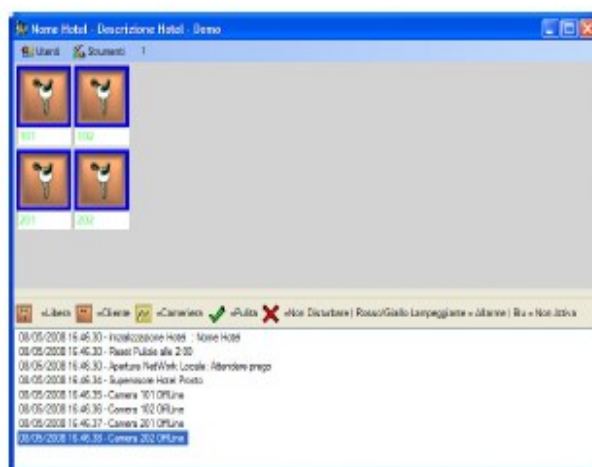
Nome Hotel - Descrizione Hotel - Demo

Utenti Strumenti ?

101 102

201 202

=Libera =Cliente =Cameriera =Pulita =Non Disturbare | Rosso/Giallo Lampeggiante = Allarme | Blu = Non Attiva

08/05/2008 16.46.30 - Inizializzazione Hotel : Nome Hotel
08/05/2008 16.46.30 - Reset Pulizie alle 2:00
08/05/2008 16.46.30 - Apertura NetWork Locale: Attendere prego
08/05/2008 16.46.34 - Supervisore Hotel Pronto
08/05/2008 16.46.35 - Camera 101 OffLine
08/05/2008 16.46.36 - Camera 102 OffLine
08/05/2008 16.46.37 - Camera 201 OffLine
08/05/2008 16.46.38 - Camera 202 OffLine